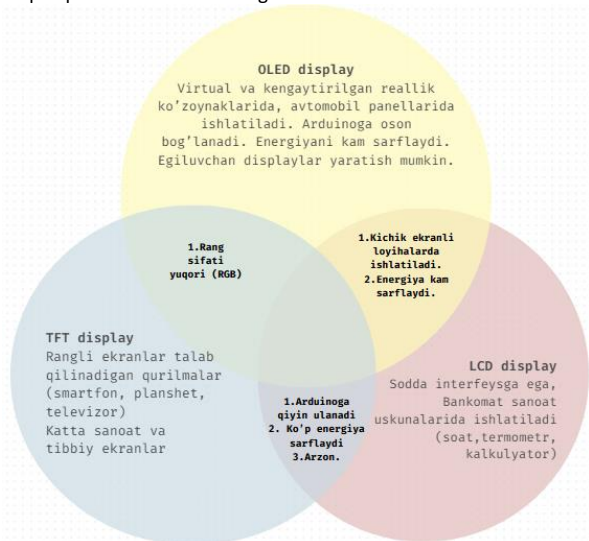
OLED display
Virtual va kengaytirilgan reallik ko'zoynaklarida, avtomobil panellarida ishlatiladi. Arduinoga oson bog'lanadi. Energiyani kam sarflaydi. Egiluvchan displaylar yaratish mumkin.

1.Rang sifati yuqori (RGB)

1.Kichik ekranli loyihalarda ishlatiladi.
2.Energiya kam sarflaydi.

TFT display
Rangli ekranlar talab qilinadigan qurilmalar (smartfon, planshet, televizor)
Katta sanoat va tibbiy ekranlar

1.Arduinoga qiyin ulanadi
2. Ko'p energiya sarflaydi
3.Arzon.

LCD display
Sodda interfeysga ega, Bankomat sanoat uskunalarida ishlatiladi (soat,termometr, kalkulyator)